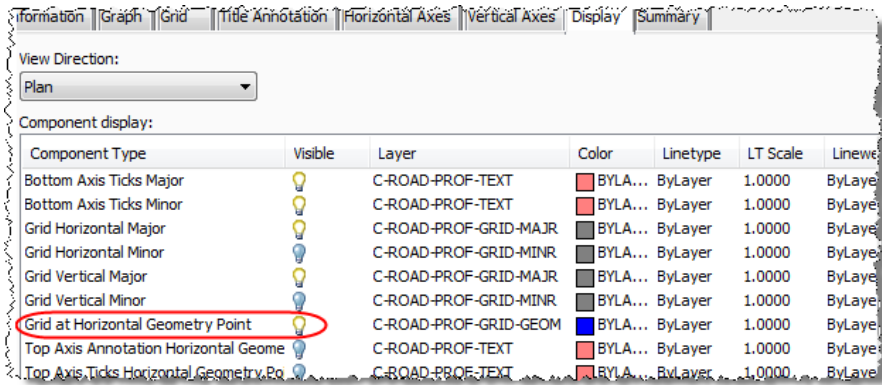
formation | Graph | Grid | Title Annotation | Horizontal Axes | Vertical Axes | Display | Summary

View Direction:

Plan

Component display:

| Component Type | Visible | Layer | Color | Linetype | LT Scale | Linewe |
|---|---|---|---|---|---|---|
| Bottom Axis Ticks Major | | C-ROAD-PROF-TEXT | BYLA... | ByLayer | 1.0000 | ByLaye |
| Bottom Axis Ticks Minor | | C-ROAD-PROF-TEXT | BYLA... | ByLayer | 1.0000 | ByLaye |
| Grid Horizontal Major | | C-ROAD-PROF-GRID-MAJR | BYLA... | ByLayer | 1.0000 | ByLaye |
| Grid Horizontal Minor | | C-ROAD-PROF-GRID-MINR | BYLA... | ByLayer | 1.0000 | ByLaye |
| Grid Vertical Major | | C-ROAD-PROF-GRID-MAJR | BYLA... | ByLayer | 1.0000 | ByLaye |
| Grid Vertical Minor | | C-ROAD-PROF-GRID-MINR | BYLA... | ByLayer | 1.0000 | ByLaye |
| Grid at Horizontal Geometry Point | | C-ROAD-PROF-GRID-GEOM | BYLA... | ByLayer | 1.0000 | ByLaye |
| Top Axis Annotation Horizontal Geome | | C-ROAD-PROF-TEXT | BYLA... | ByLayer | 1.0000 | ByLaye |
| Top Axis Ticks Horizontal Geometry Po | | C-ROAD-PROF-TEXT | BYLA... | ByLayer | 1.0000 | ByLaye |